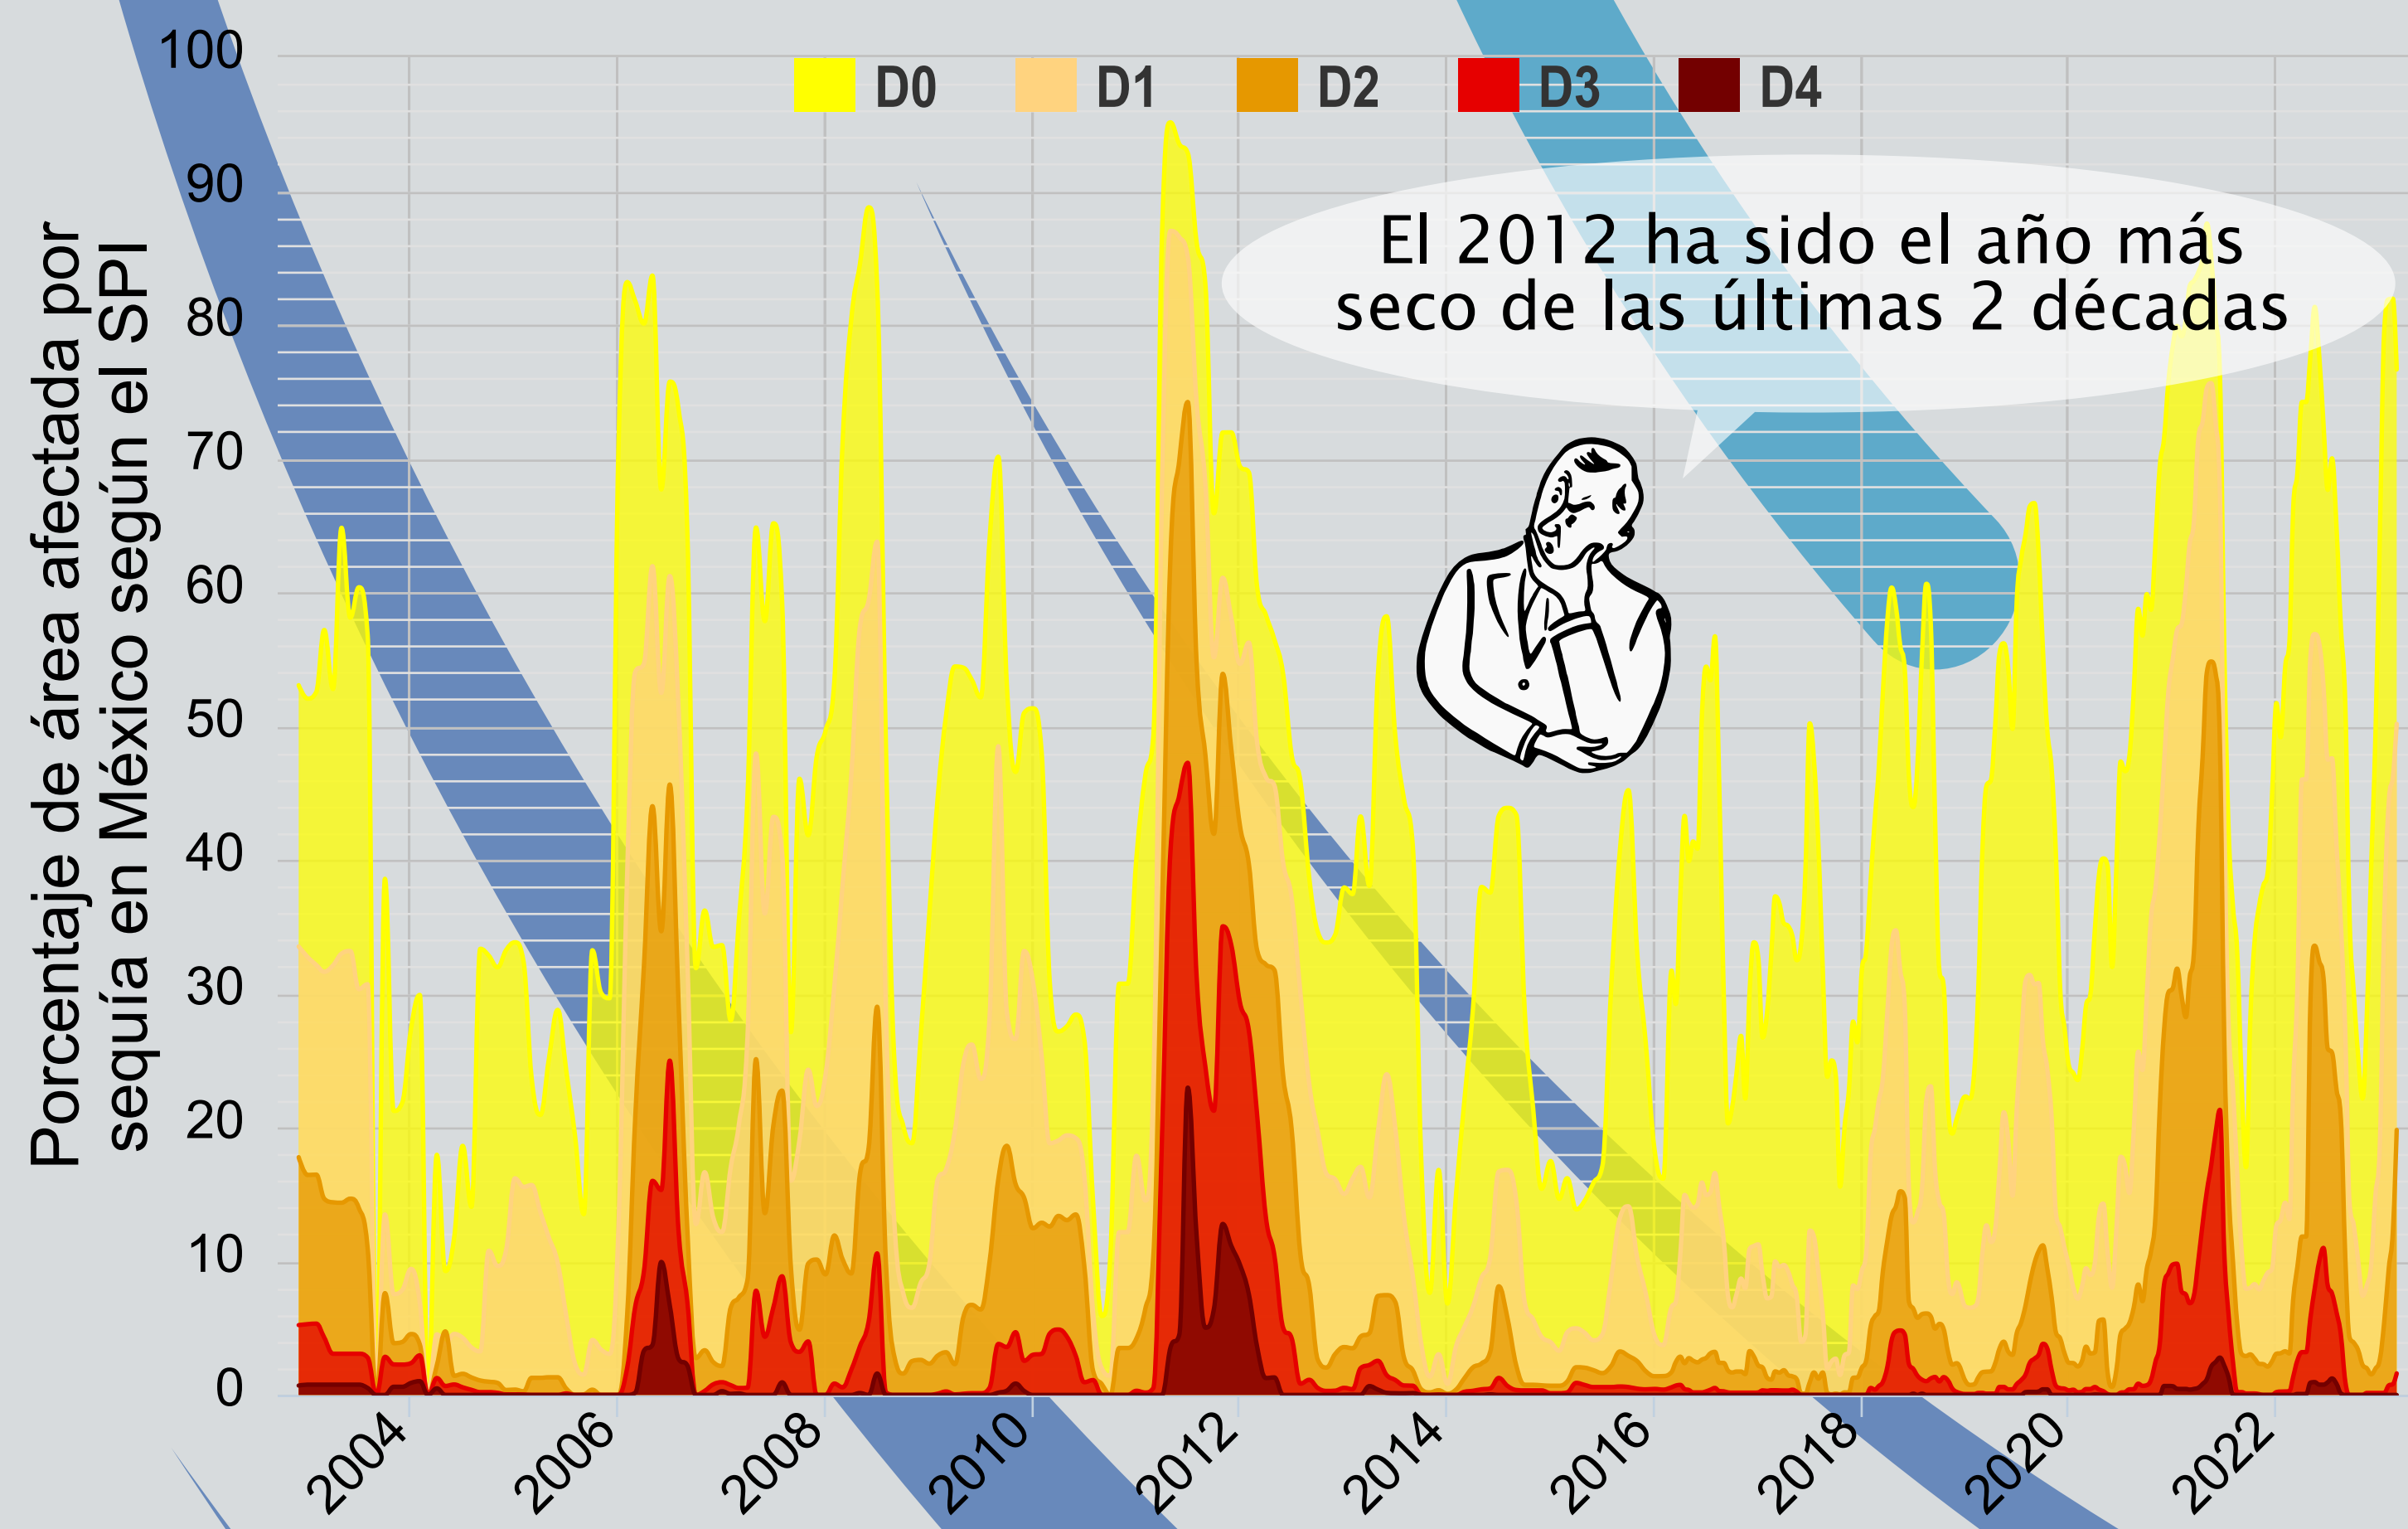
D0 D1 D2 D3 D4

El 2012 ha sido el año más seco de las últimas 2 décadas

Porcentaje de área afectada por sequía en México según el SPI

100
90
80
70
60
50
40
30
20
10
0

2004
2006
2008
2010
2012
2014
2016
2018
2020
2022